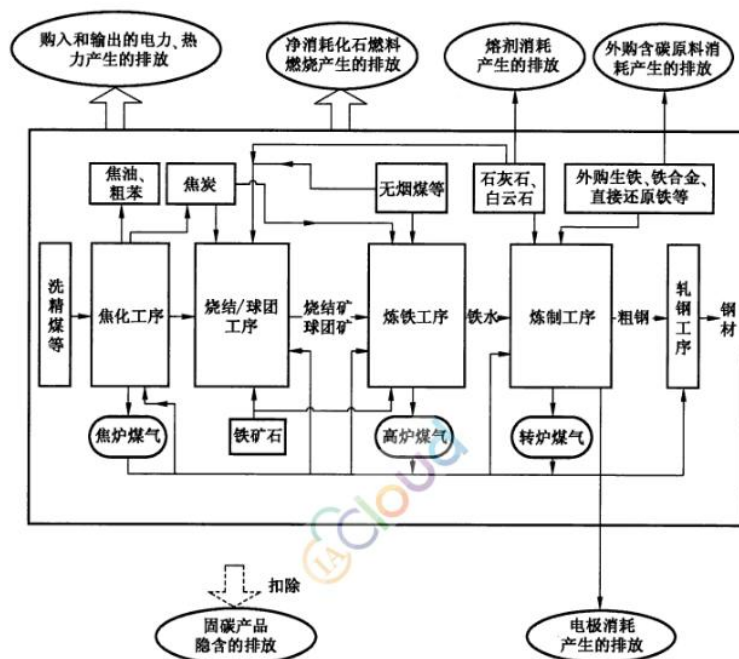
购入和输出的电力、热力产生的排放

净消耗化石燃料燃烧产生的排放

熔剂消耗产生的排放

外购含碳原料消耗产生的排放

焦油、粗苯

焦炭

无烟煤等

石灰石、白云石

外购生铁、铁合金、直接还原铁等

洗精煤等

焦化工序

烧结/球团工序

烧结矿 球团矿

炼铁工序

铁水

炼制工序

粗钢

轧钢工序

钢材

焦炉煤气

铁矿石

高炉煤气

转炉煤气

LA cloud

扣除

固碳产品隐含的排放

电极消耗产生的排放